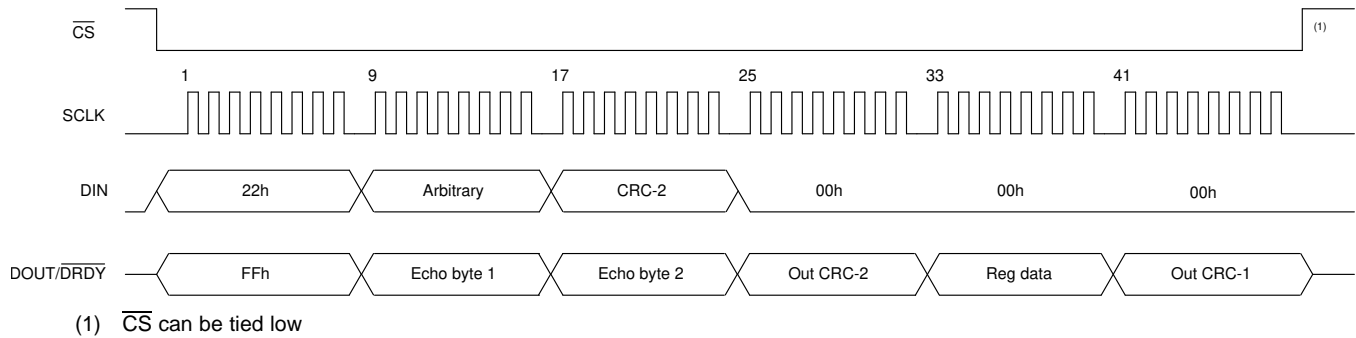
$\overline{CS}$

(1)

1 9 17 25 33 41

SCLK

DIN

22h

Arbitrary

CRC-2

00h

00h

00h

DOUT/$\overline{DRDY}$

FFh

Echo byte 1

Echo byte 2

Out CRC-2

Reg data

Out CRC-1

(1) $\overline{CS}$ can be tied low